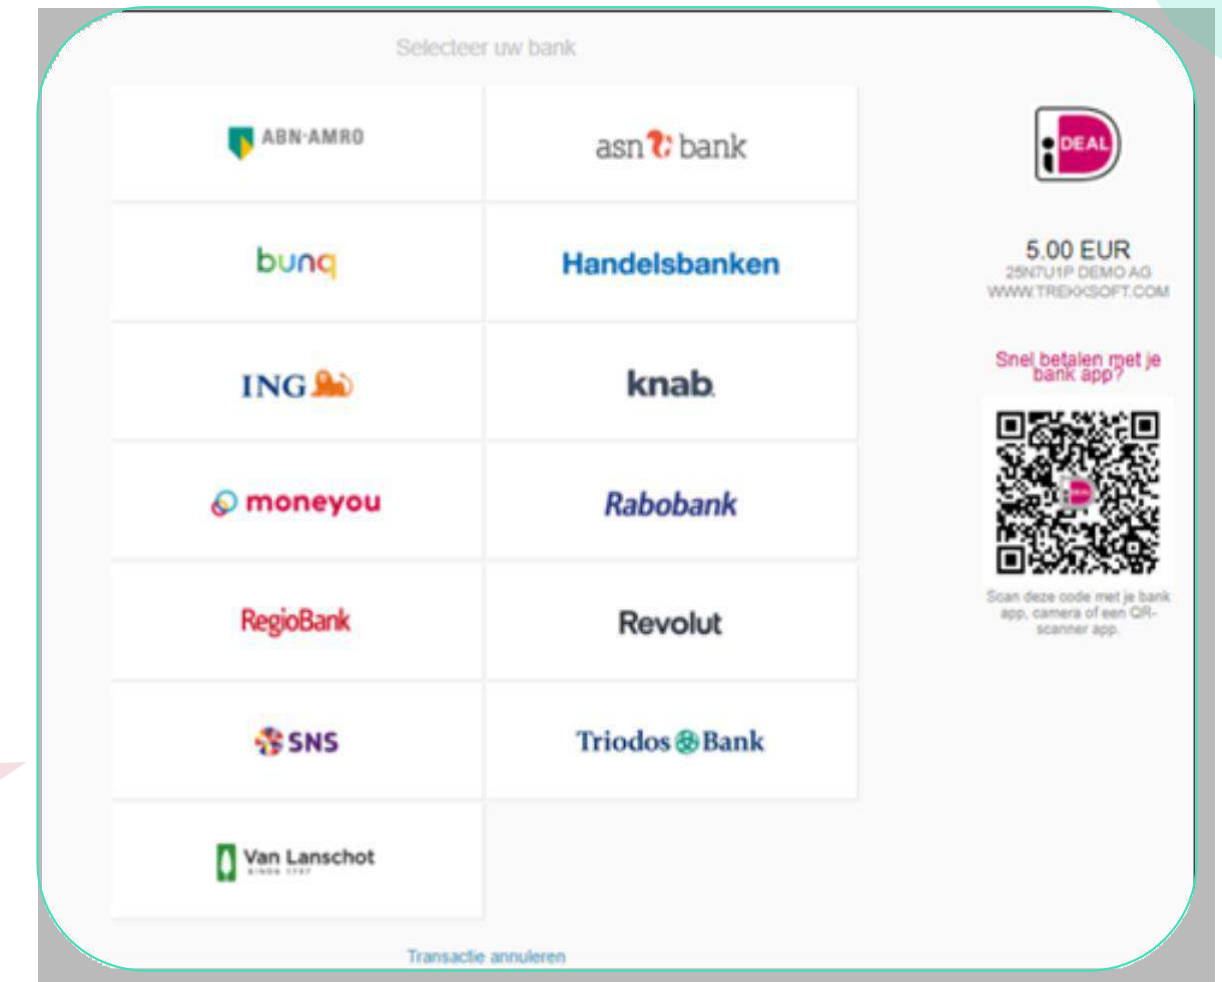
Selecteer uw bank

ABN·AMRO

asn bank

bunq

Handelsbanken

ING

knab

moneyou

Rabobank

RegioBank

Revolut

SNS

Triodos Bank

Van Lanschot

iDEAL

5.00 EUR
25N7U1P DEMO AG
WWW.TREKKSOFT.COM

Snel betalen met je bank app?

Scan deze code met je bank app, camera of een QR-scanner app.

Transactie annuleren